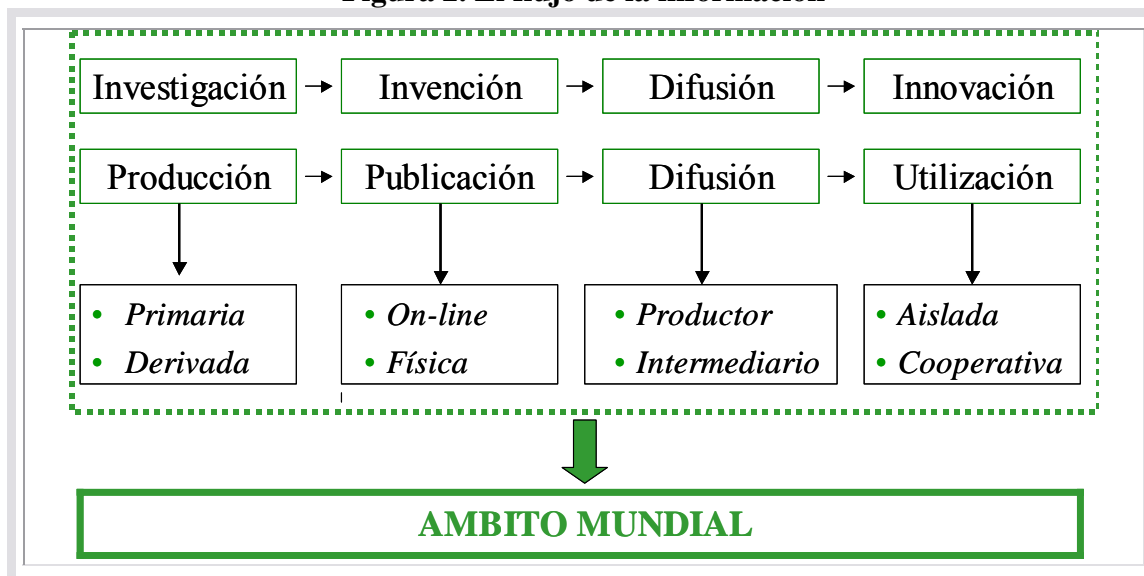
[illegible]

Investigación → Invención → Difusión → Innovación

Producción → Publicación → Difusión → Utilización

• *Primaria*
• *Derivada*

• *On-line*
• *Física*

• *Productor*
• *Intermediario*

• *Aislada*
• *Cooperativa*

AMBITO MUNDIAL